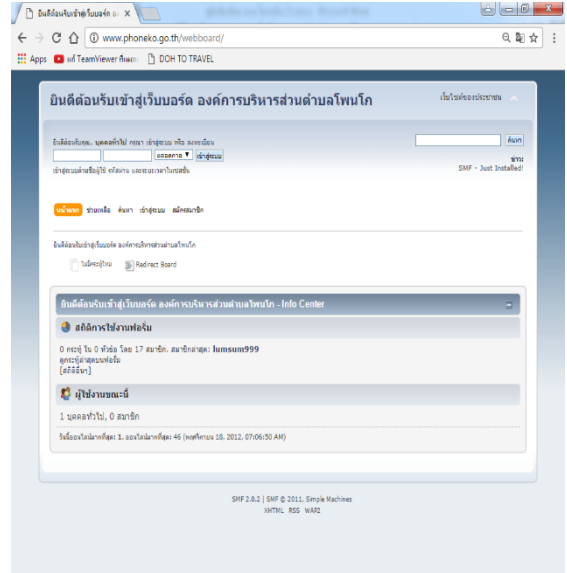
ยินดีต้อนรับเข้าสู่เว็บบอร์ด อ ×

www.phoneko.go.th/webboard/

Apps | แก้ TeamViewer กับแมว | DOH TO TRAVEL

ยินดีต้อนรับเข้าสู่เว็บบอร์ด องค์การบริหารส่วนตำบลโพนโก

เว็บไซต์ของประชาชน

ยินดีต้อนรับคุณ, บุคคลทั่วไป กรุณา เข้าสู่ระบบ หรือ ลงทะเบียน

ตลอดกาล ▼ เข้าสู่ระบบ

เข้าสู่ระบบด้วยชื่อผู้ใช้ รหัสผ่าน และระยะเวลาในเซสชั่น

ค้นหา

ข่าว:
SMF - Just Installed!

หน้าแรก ช่วยเหลือ ค้นหา เข้าสู่ระบบ สมัครสมาชิก

ยินดีต้อนรับเข้าสู่เว็บบอร์ด องค์การบริหารส่วนตำบลโพนโก

ไม่มีกระทู้ใหม่ Redirect Board

ยินดีต้อนรับเข้าสู่เว็บบอร์ด องค์การบริหารส่วนตำบลโพนโก - Info Center

สถิติการใช้งานฟอรั่ม

0 กระทู้ ใน 0 หัวข้อ โดย 17 สมาชิก. สมาชิกล่าสุด: lumsum999
ดูกระทู้ล่าสุดบนฟอรั่ม
[สถิติอื่นๆ]

ผู้ใช้งานขณะนี้

1 บุคคลทั่วไป, 0 สมาชิก

วันนี้ออนไลน์มากที่สุด: 1. ออนไลน์มากที่สุด: 46 (พฤศจิกายน 18, 2012, 07:06:50 AM)

SMF 2.0.2 | SMF © 2011, Simple Machines
XHTML RSS WAP2